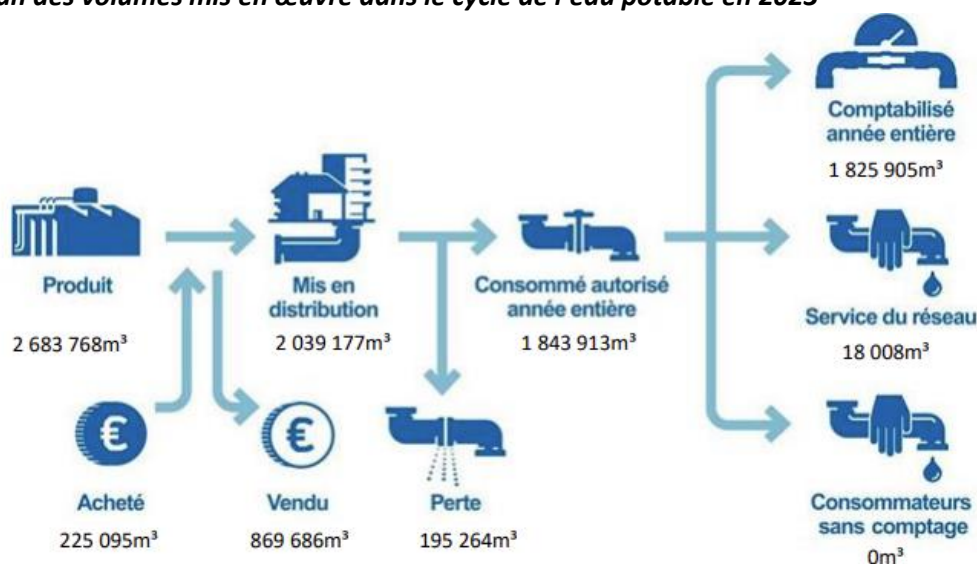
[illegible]an des volumes mis en œuvre dans le cycle de l'eau potable en 2023

Produit
2 683 768m³

Acheté
225 095m³

Mis en distribution
2 039 177m³

Vendu
869 686m³

Perte
195 264m³

Consommé autorisé année entière
1 843 913m³

Comptabilisé année entière
1 825 905m³

Service du réseau
18 008m³

Consommateurs sans comptage
0m³